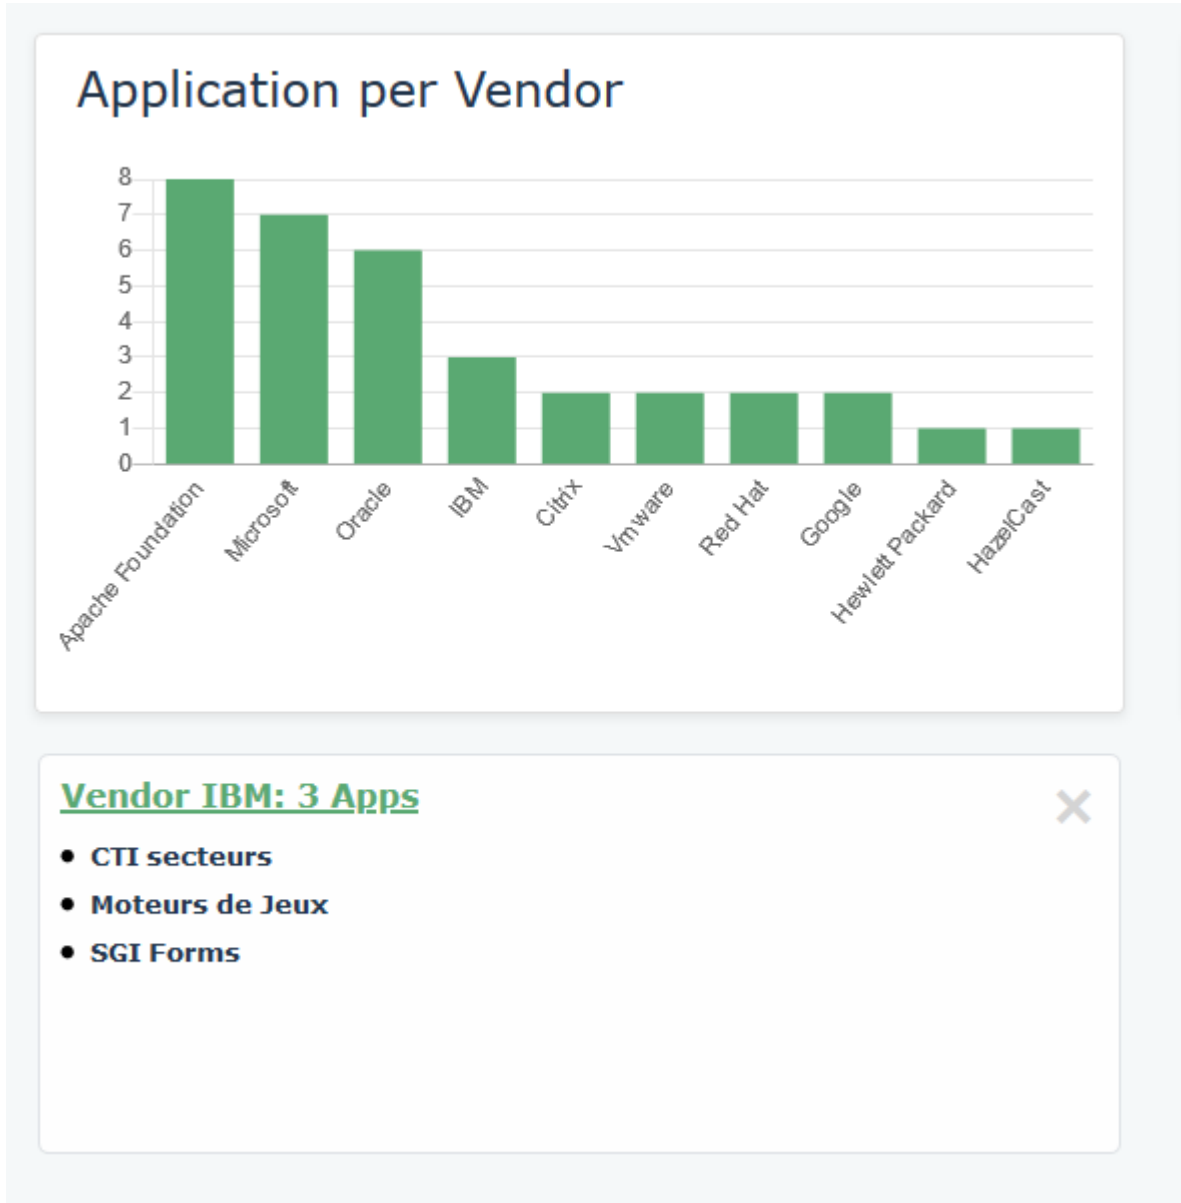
Application per Vendor

8
7
6
5
4
3
2
1
0

Apache Foundation
Microsoft
Oracle
IBM
Citrix
Vmware
Red Hat
Google
Hewlett Packard
HazelCast

Vendor IBM: 3 Apps

×

- CTI secteurs
- Moteurs de Jeux
- SGI Forms